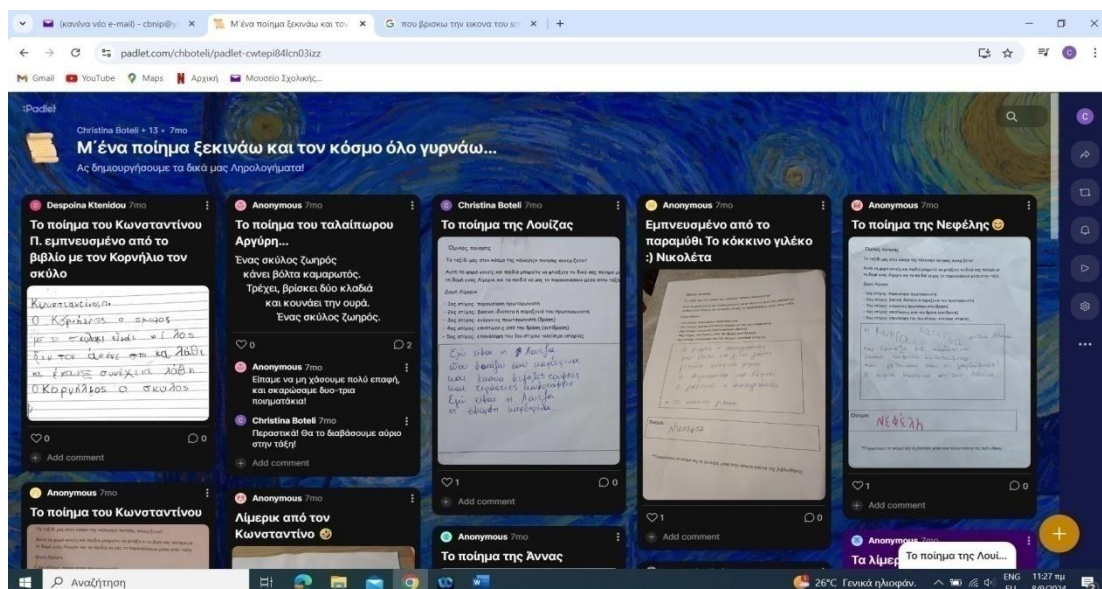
(κανένα νέο e-mail) - cbnip@y... ×
Μ' ένα ποίημα ξεκινάω και τον ×
που βρισκω την εικονα του sc ×
padlet.com/chboteli/padlet-cwtepi84lcn03izz
Gmail YouTube Maps Αρχική Μουσείο Σχολικής...

Padlet
Christina Boteli + 13 • 7mo
Μ' ένα ποίημα ξεκινάω και τον κόσμο όλο γυρνάω...
Ας δημιουργήσουμε τα δικά μας Λιμερικ!

Despoina Ktenidou 7mo
Το ποίημα του Κωνσταντίνου Π. εμπνευσμένο από το βιβλίο με τον Κορνήλιο τον σκύλο
Κωνσταντίνος
Ο Κορνήλιος ο σκύλος με το σκύλο είναι φίλος ζει τον άνεμο στα κλαδιά και έχουμε συνέχεια φίλα ο Κορνήλιος ο σκύλος
0 0
Add comment

Anonymous 7mo
Το ποίημα του ταλαίπωρου Αργύρη...
Ένας σκύλος ζωηρός
κάνει βόλτα καμαρωτός.
Τρέχει, βρίσκει δυο κλαδιά
και κουνάει την ουρά.
Ένας σκύλος ζωηρός.
0 2
Anonymous 7mo
Είπαμε να μη χάσουμε πολύ επαφή, και σκαρώσαμε δυο-τρία ποιηματάκια!
Christina Boteli 7mo
Περαστικά! Θα το διαβάσουμε αύριο στην τάξη!
Add comment

Christina Boteli 7mo
Το ποίημα της Λουίζας
Εγώ είμαι η Λουίζα
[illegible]
1 0
Add comment

Anonymous 7mo
Εμπνευσμένο από το παραμύθι Το κόκκινο γιλέκο :) Νικολέτα
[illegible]
Νικολέτα
1 0
Add comment

Anonymous 7mo
Το ποίημα της Νεφέλης 😊
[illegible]
ΝΕΦΕΛΗ
1 0
Add comment

Anonymous 7mo
Το ποίημα του Κωνσταντίνου

Anonymous 7mo
Λίμερικ από τον Κωνσταντίνο 😊

Anonymous 7mo
Το ποίημα της Άννας

Anonymous 7mo
Τα λίμερ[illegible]
Το ποίημα της Λουί...

Αναζήτηση
26°C Γενικά ηλιοφάν.
ENG EL
11:27 πμ
8/9/2024